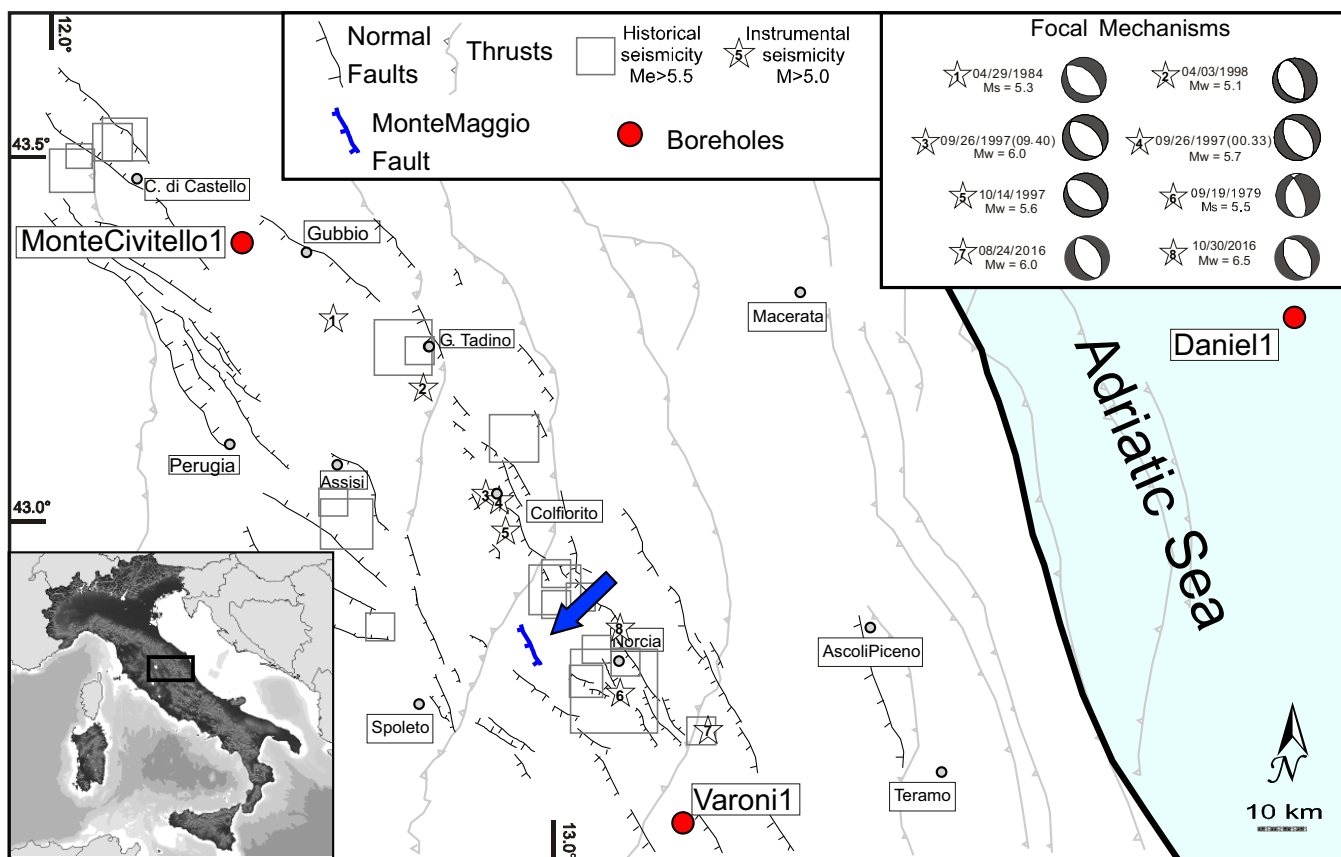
12.0°

Normal Faults
Thrusts
Historical seismicity Me>5.5
5 Instrumental seismicity M>5.0
MonteMaggio Fault
Boreholes

Focal Mechanisms
1 04/29/1984 Ms = 5.3
2 04/03/1998 Mw = 5.1
3 09/26/1997(09.40) Mw = 6.0
4 09/26/1997(00.33) Mw = 5.7
5 10/14/1997 Mw = 5.6
6 09/19/1979 Ms = 5.5
7 08/24/2016 Mw = 6.0
8 10/30/2016 Mw = 6.5

43.5°
C. di Castello
MonteCivitello1
Gubbio
1
G. Tadino
2
Macerata
Daniel1
Adriatic Sea
Perugia
Assisi
43.0°
3
4
Colfiorito
5
8
Norcia
6
AscoliPiceno
Spoleto
7
Teramo
Varoni1
13.0°
N
10 km